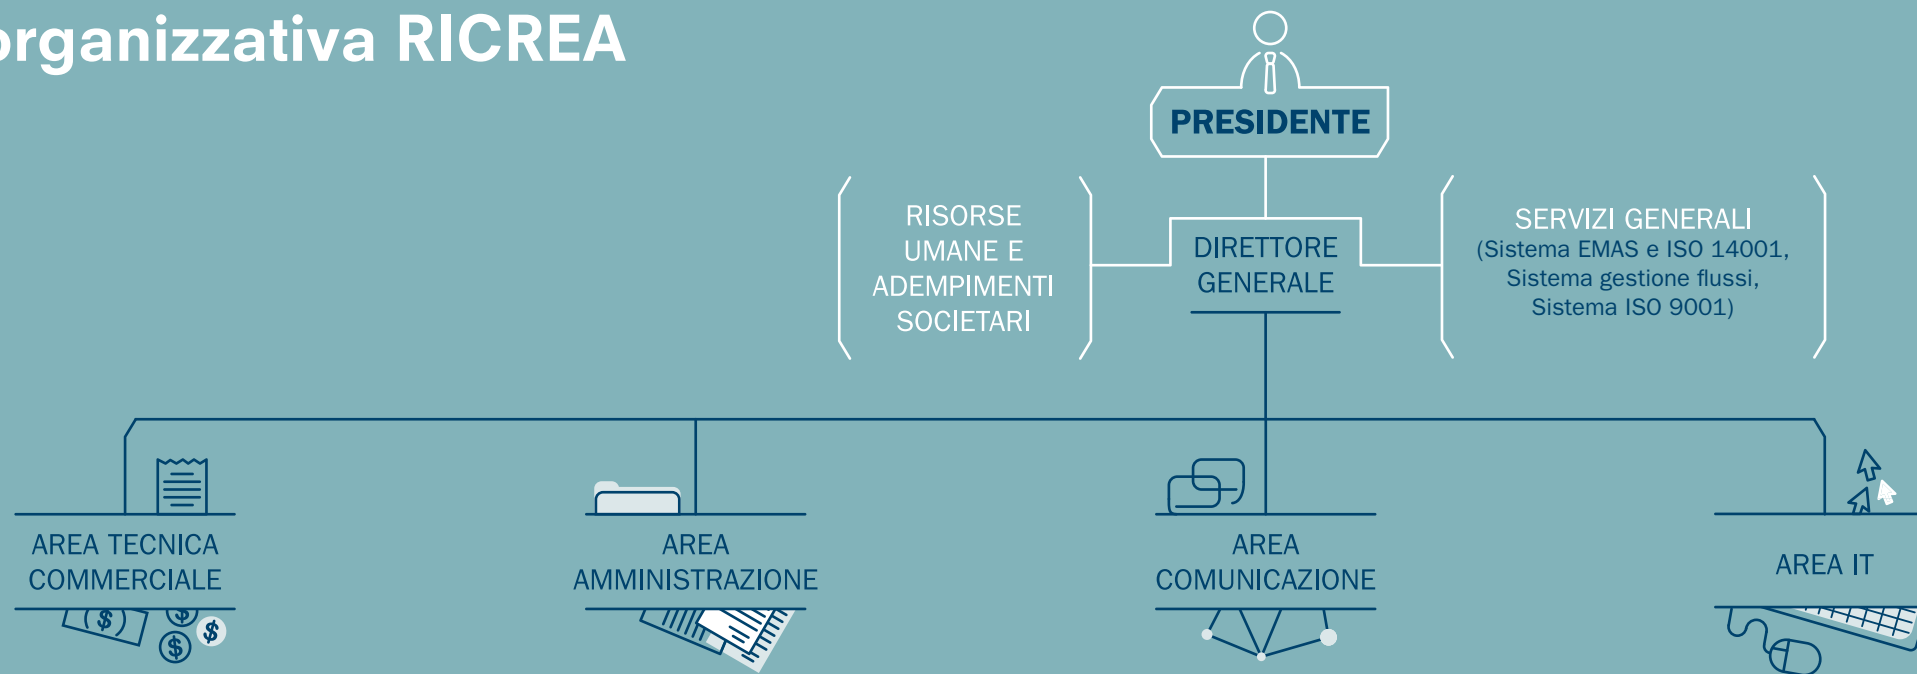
rganizzativa RICREA

PRESIDENTE

RISORSE UMANE E ADEMPIMENTI SOCIETARI

DIRETTORE GENERALE

SERVIZI GENERALI (Sistema EMAS e ISO 14001, Sistema gestione flussi, Sistema ISO 9001)

AREA TECNICA COMMERCIALE

AREA AMMINISTRAZIONE

AREA COMUNICAZIONE

AREA IT